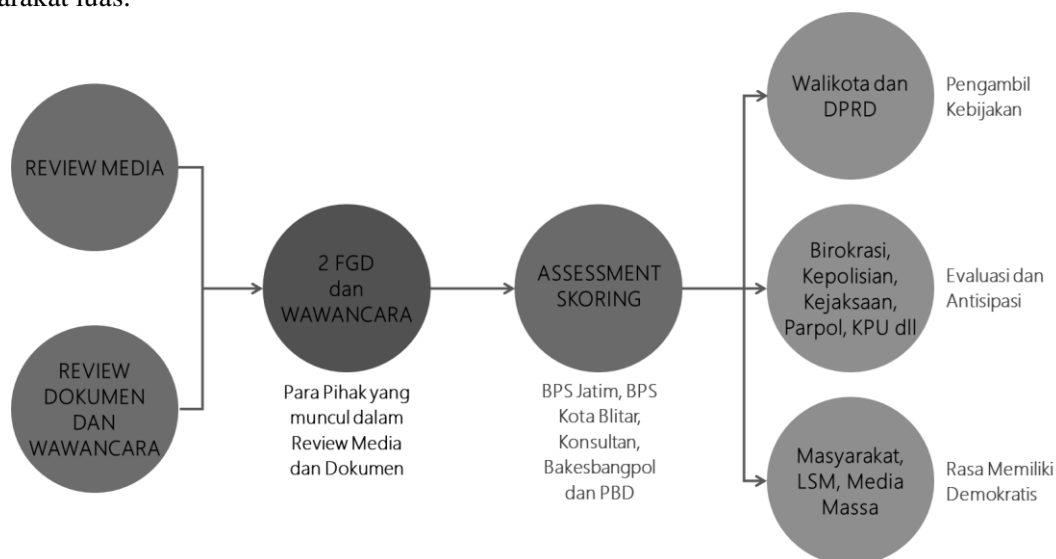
arakat luas.

REVIEW MEDIA

REVIEW DOKUMEN DAN WAWANCARA

2 FGD dan WAWANCARA

Para Pihak yang muncul dalam Review Media dan Dokumen

ASSESSMENT SKORING

BPS Jatim, BPS Kota Blitar, Konsultan, Bakesbangpol dan PBD

Walikota dan DPRD

Pengambil Kebijakan

Birokrasi, Kepolisian, Kejaksaan, Parpol, KPU dll

Evaluasi dan Antisipasi

Masyarakat, LSM, Media Massa

Rasa Memiliki Demokratis